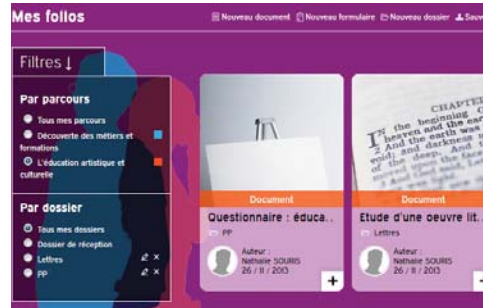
Mes folios

Nouveau document Nouveau formulaire Nouveau dossier Sauv

Filtres ↓

Par parcours

Tous mes parcours

Découverte des métiers et formations

L'éducation artistique et culturelle

Par dossier

Tous mes dossiers

Dossier de réception

Lettres

PP

Document

Questionnaire : éduca..

PP

Auteur :
Nathalie SOURIS
26 / 11 / 2013

+

CHAPTER
IN the beginning G
heaven and the earth
2 And the earth was
void; and darkness
the deep. And the

Document

Etude d'une oeuvre lit..

Lettres

Auteur :
Nathalie SOURIS
26 / 11 / 2013